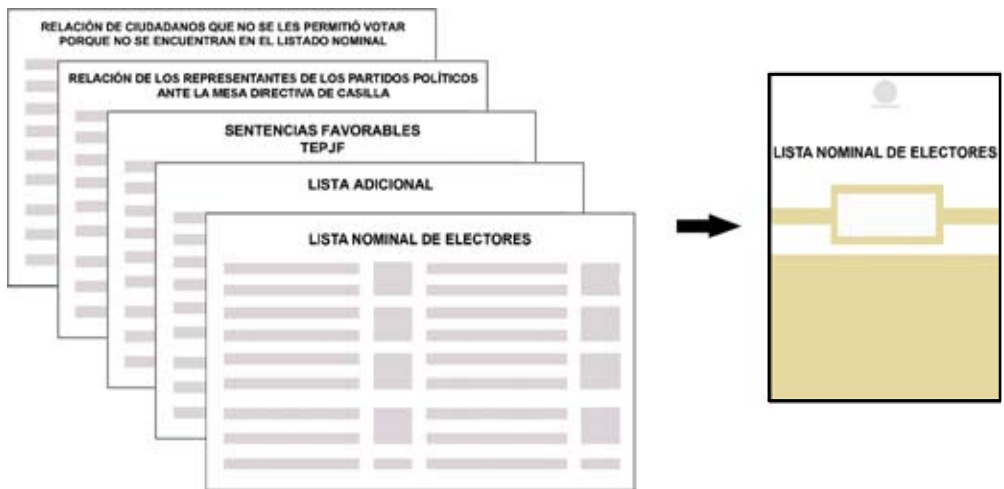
RELACIÓN DE CIUDADANOS QUE NO SE LES PERMITIÓ VOTAR PORQUE NO SE ENCUENTRAN EN EL LISTADO NOMINAL

RELACIÓN DE LOS REPRESENTANTES DE LOS PARTIDOS POLÍTICOS ANTE LA MESA DIRECTIVA DE CASILLA

SENTENCIAS FAVORABLES TEPJF

LISTA ADICIONAL

LISTA NOMINAL DE ELECTORES

LISTA NOMINAL DE ELECTORES